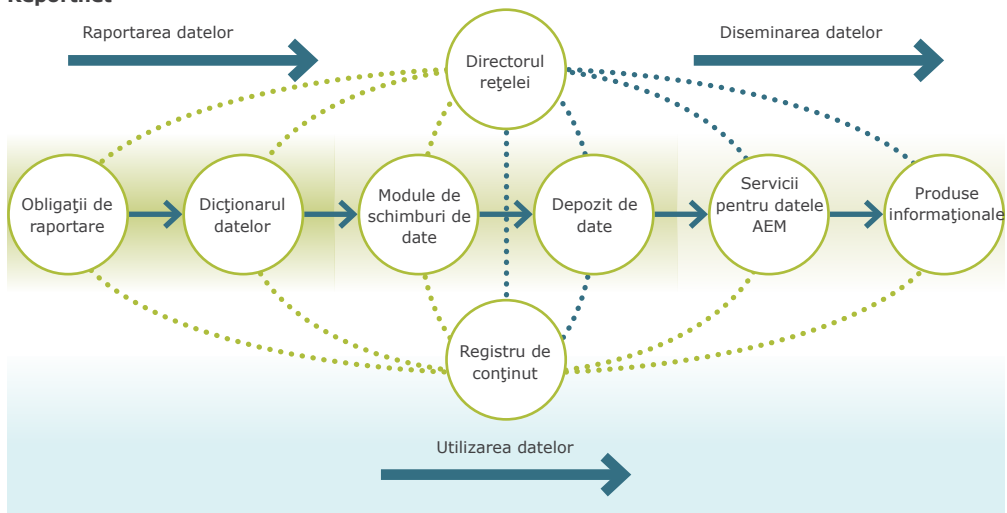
Reportnet

Raportarea datelor

Directorul reţelei

Diseminarea datelor

Obligaţii de raportare

Dicţionarul datelor

Module de schimburi de date

Depozit de date

Servicii pentru datele AEM

Produse informaţionale

Registru de conţinut

Utilizarea datelor